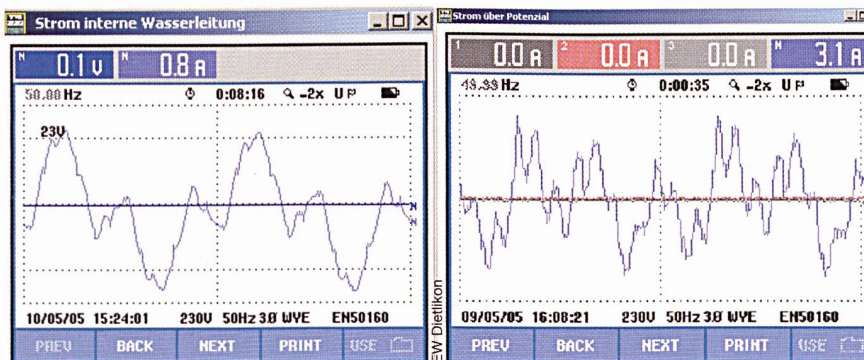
Strom interne Wasserleitung

N 0.1 V N 0.8 A

50.00 Hz 0:08:16 -2x U

23V

N

10/05/05 15:24:01 230V 50Hz 3Ø WYE EN50160

PREV BACK NEXT PRINT USE

EW Dietlikon

Strom über Potenzial

1 0.0 A 2 0.0 A 3 0.0 A N 3.1 A

49.99 Hz 0:00:35 -2x U

09/05/05 16:08:21 230V 50Hz 3Ø WYE EN50160

PREV BACK NEXT PRINT USE